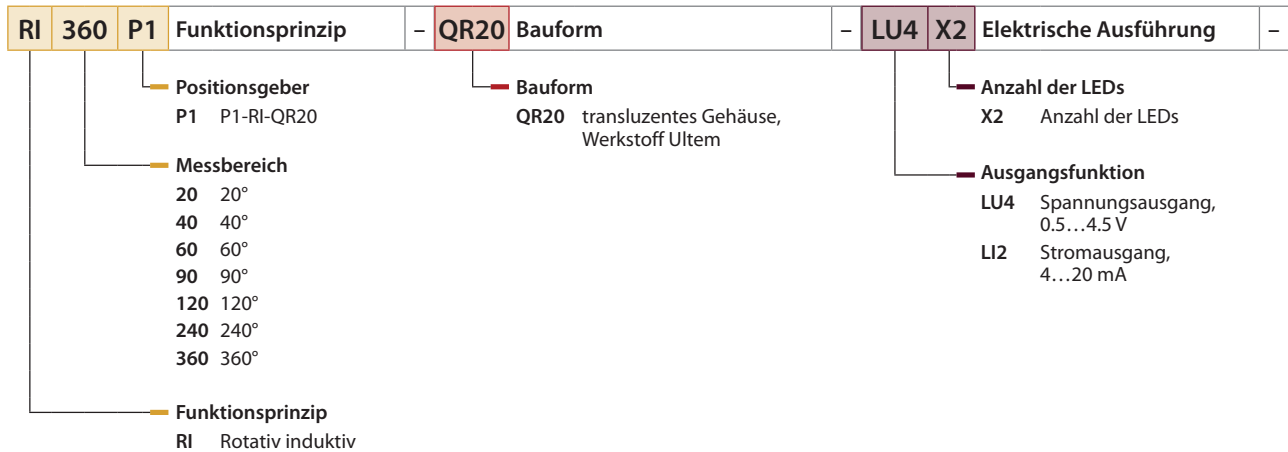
RI 360 P1 Funktionsprinzip – QR20 Bauform – LU4 X2 Elektrische Ausführung –

Positionsgeber
P1 P1-RI-QR20

Messbereich
20 20°
40 40°
60 60°
90 90°
120 120°
240 240°
360 360°

Funktionsprinzip
RI Rotativ induktiv

Bauform
QR20 transluzentes Gehäuse, Werkstoff Ultem

Anzahl der LEDs
X2 Anzahl der LEDs

Ausgangsfunktion
LU4 Spannungsausgang, 0.5…4.5 V
LI2 Stromausgang, 4…20 mA